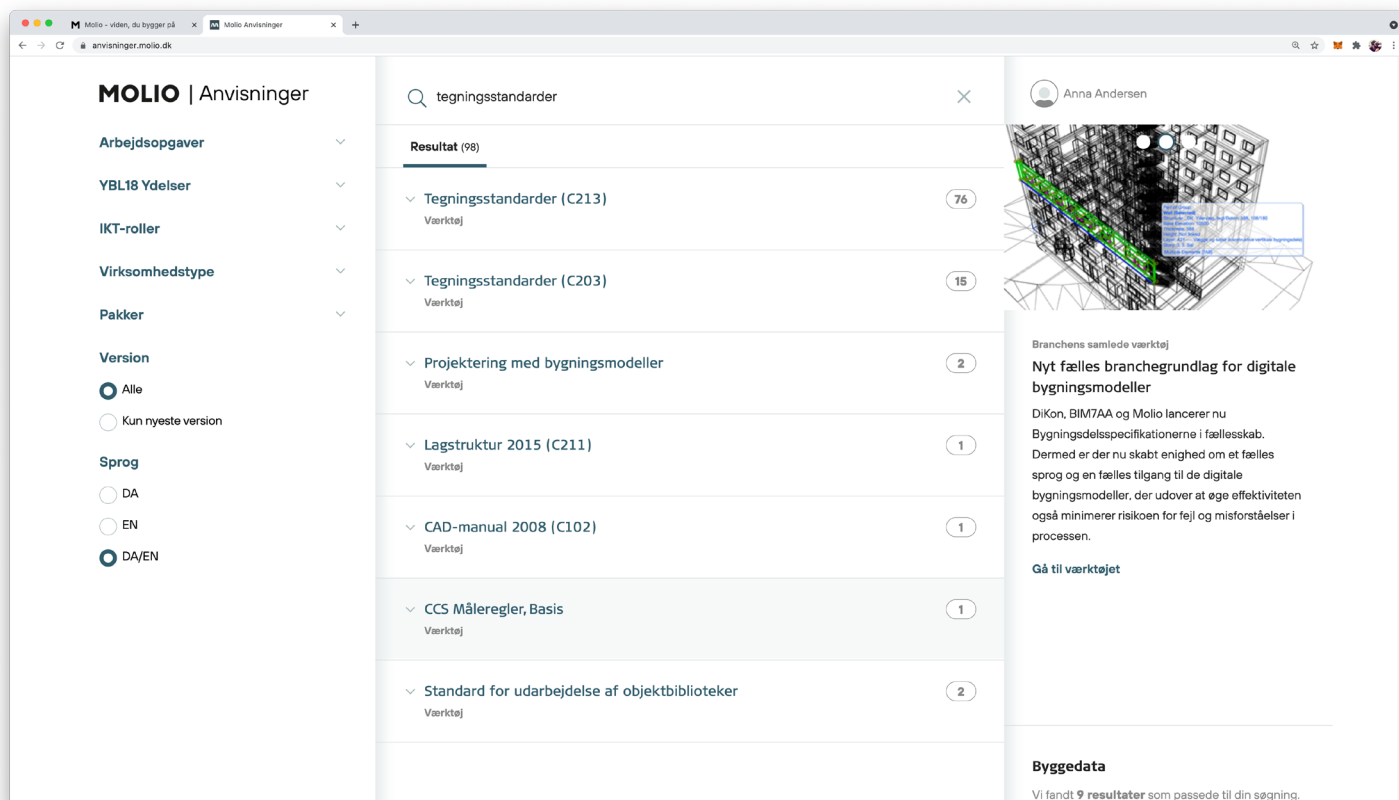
Molio – viden, du bygger på ×
Molio Anvisninger ×
+
anvisninger.molio.dk

MOLIO | Anvisninger

Arbejdsopgaver
YBL18 Ydelser
IKT-roller
Virksomhedstype
Pakker

Version
Alle
Kun nyeste version

Sprog
DA
EN
DA/EN

tegningsstandarder

Resultat (98)

Tegningsstandarder (C213)
Værktøj
76

Tegningsstandarder (C203)
Værktøj
15

Projektering med bygningsmodeller
Værktøj
2

Lagstruktur 2015 (C211)
Værktøj
1

CAD-manual 2008 (C102)
Værktøj
1

CCS Måleregler, Basis
Værktøj
1

Standard for udarbejdelse af objektbiblioteker
Værktøj
2

Anna Andersen

Branchens samlede værktøj
Nyt fælles branchegrundlag for digitale bygningsmodeller
DiKon, BIM7AA og Molio lancerer nu Bygningsdelsspecifikationerne i fællesskab. Dermed er der nu skabt enighed om et fælles sprog og en fælles tilgang til de digitale bygningsmodeller, der udover at øge effektiviteten også minimerer risikoen for fejl og misforståelser i processen.
Gå til værktøjet

Byggedata
Vi fandt 9 resultater som passede til din søgning.